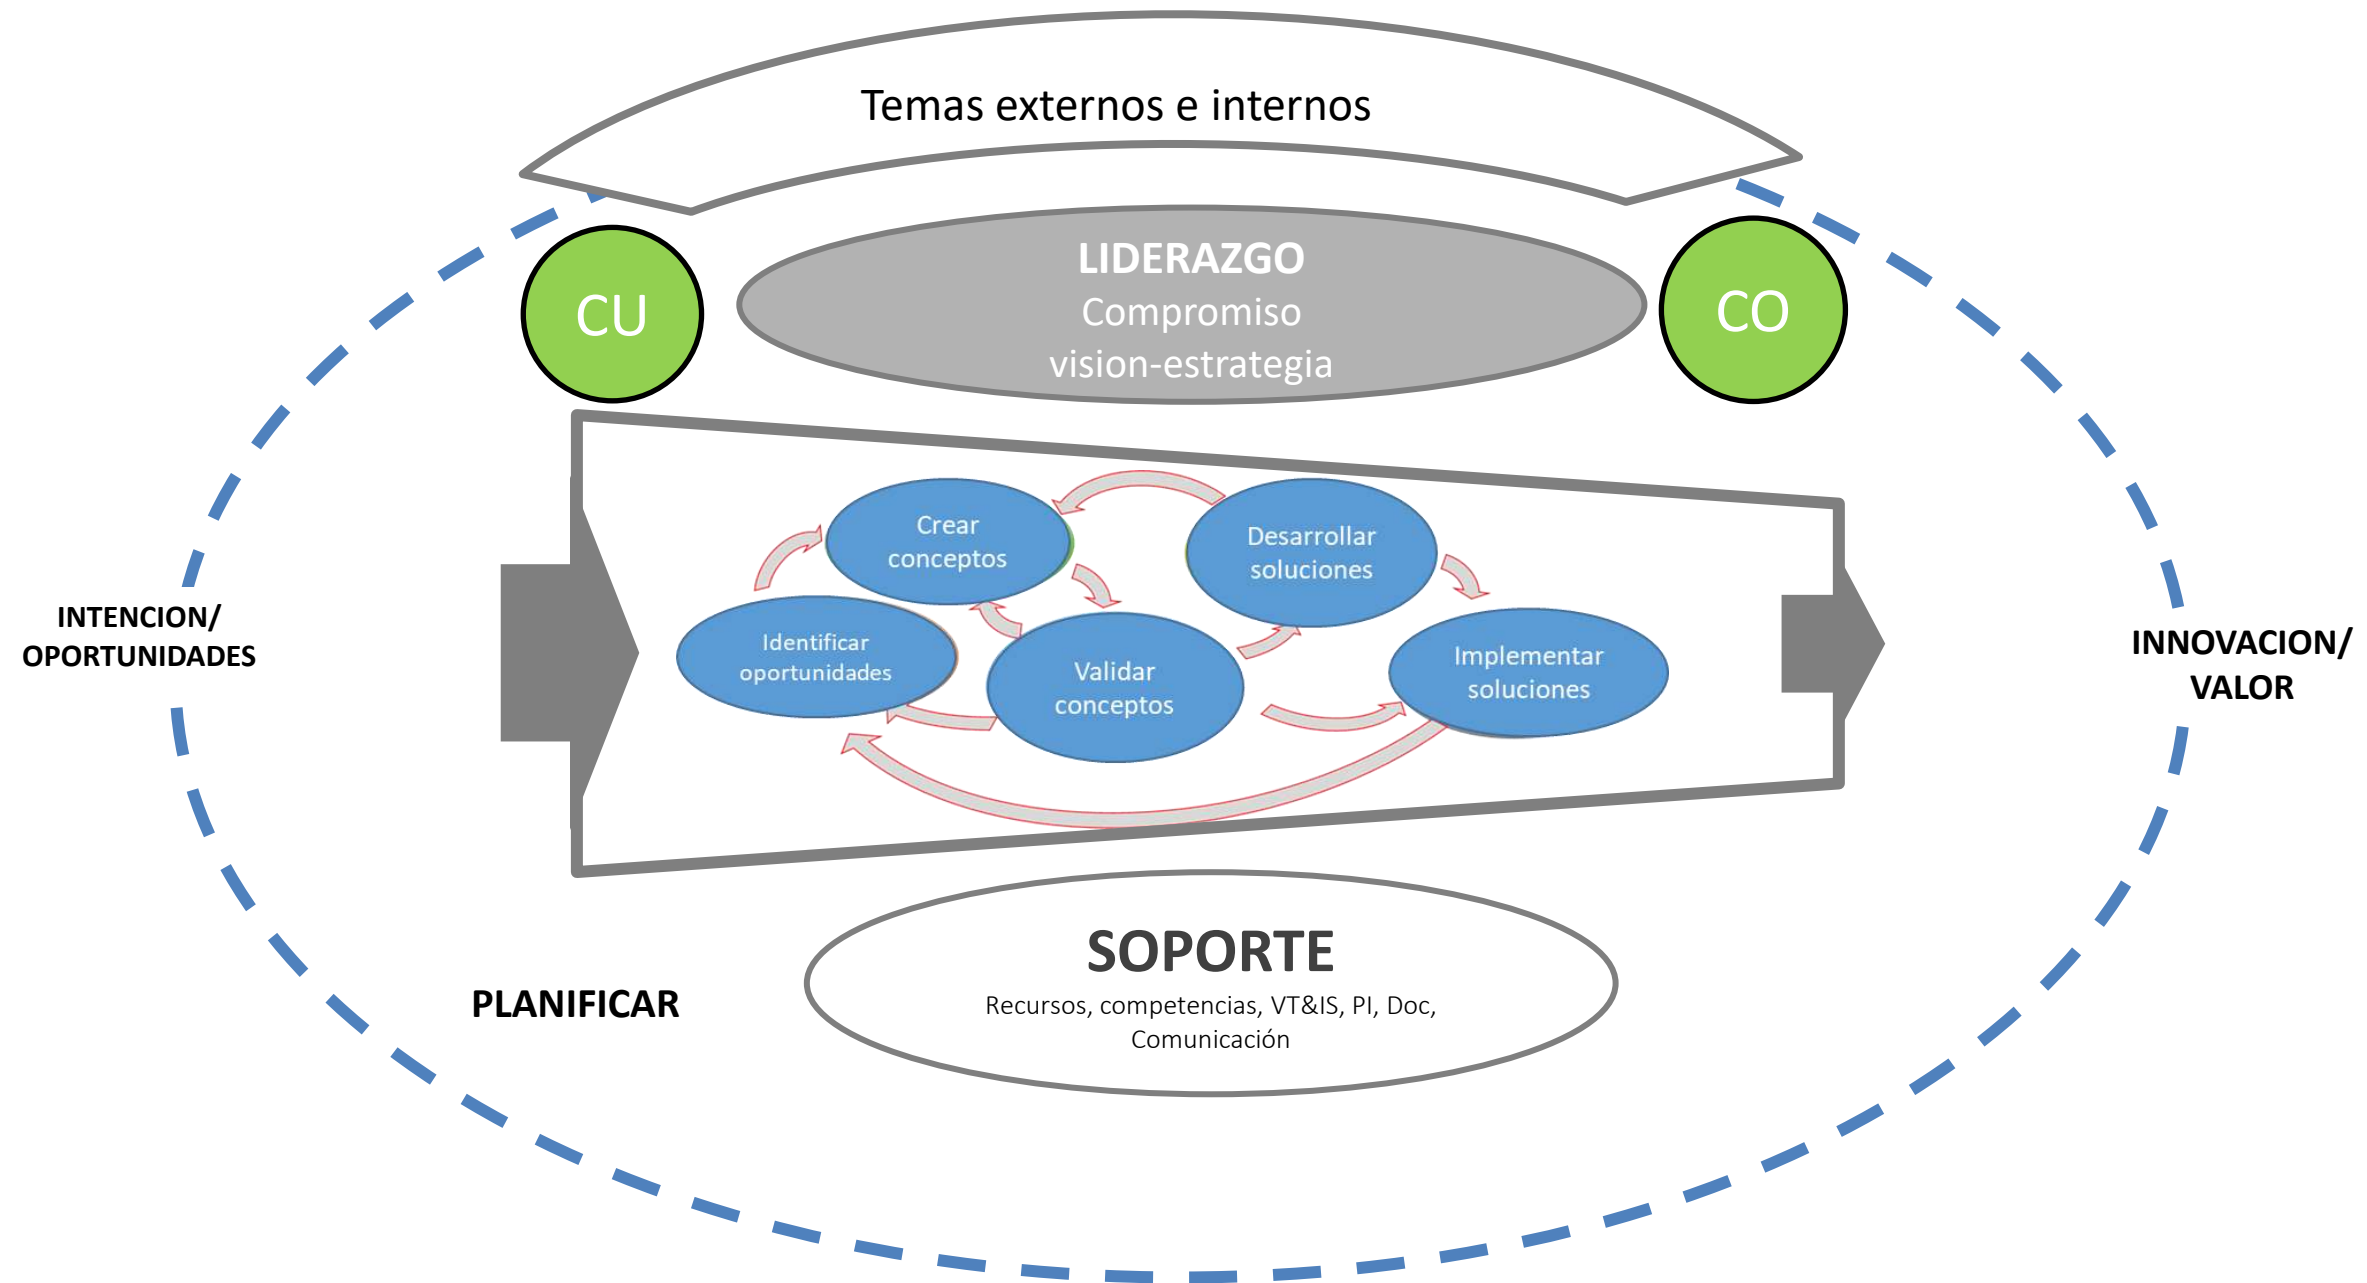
Temas externos e internos

CU

LIDERAZGO
Compromiso
vision-estrategia

CO

INTENCION/
OPORTUNIDADES

Crear conceptos

Desarrollar soluciones

Identificar oportunidades

Validar conceptos

Implementar soluciones

INNOVACION/
VALOR

SOPORTE
Recursos, competencias, VT&IS, PI, Doc, Comunicación

PLANIFICAR